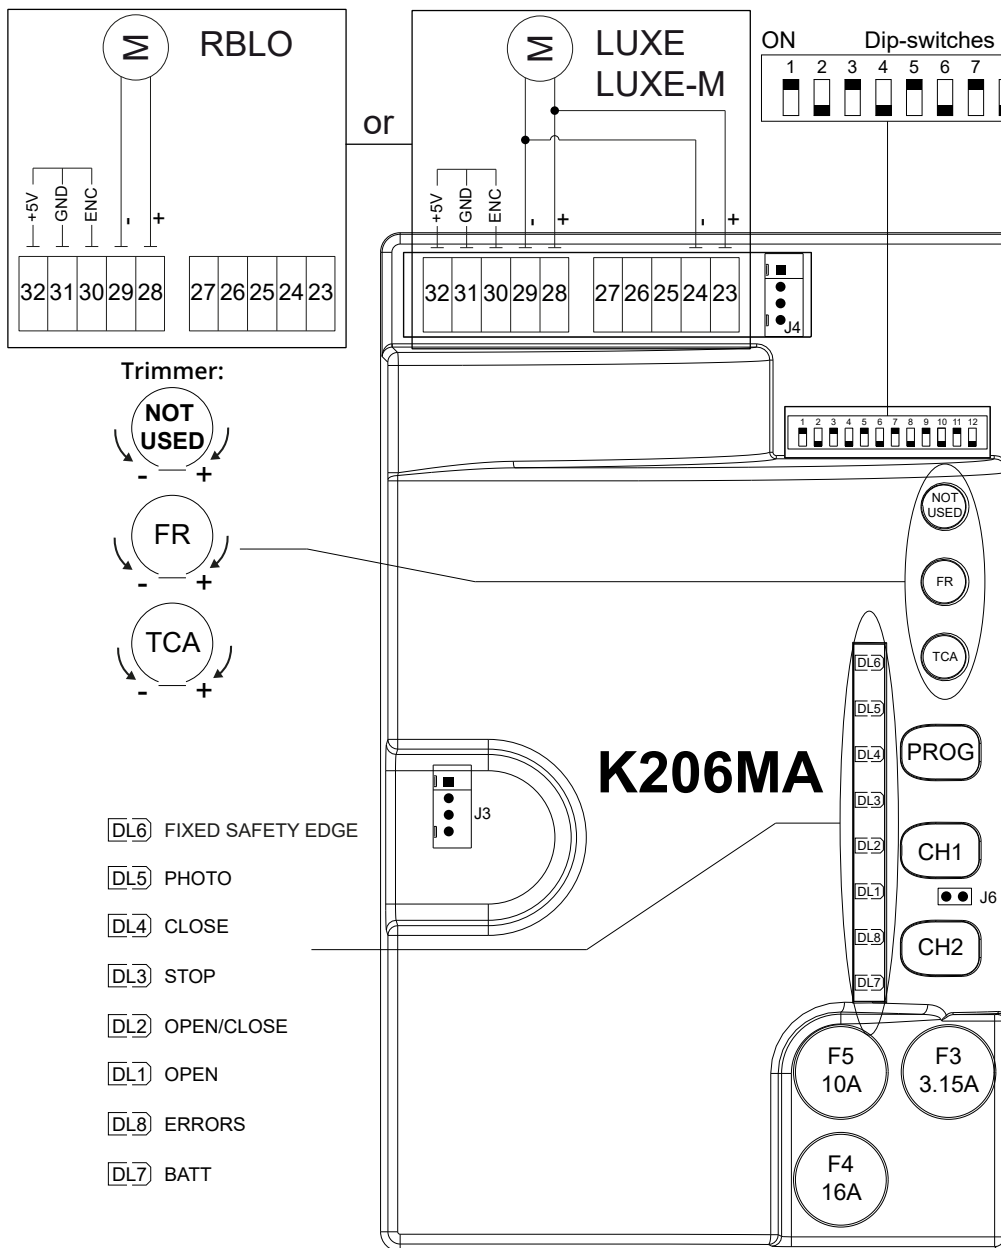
M RBLO

+5V GND ENC - +

| 32 | 31 | 30 | 29 | 28 | | 27 | 26 | 25 | 24 | 23 |
|---|---|---|---|---|---|---|---|---|---|---|

or

M LUXE LUXE-M

+5V GND ENC - + - +

| 32 | 31 | 30 | 29 | 28 | | 27 | 26 | 25 | 24 | 23 |
|---|---|---|---|---|---|---|---|---|---|---|

J4

ON Dip-switches
1 2 3 4 5 6 7

1 2 3 4 5 6 7 8 9 10 11 12

Trimmer:
NOT USED
- +
FR
- +
TCA
- +

NOT USED
FR
TCA

DL6 DL5 DL4 DL3 DL2 DL1 DL8 DL7

PROG
K206MA
J3
CH1
J6
CH2

DL6 FIXED SAFETY EDGE
DL5 PHOTO
DL4 CLOSE
DL3 STOP
DL2 OPEN/CLOSE
DL1 OPEN
DL8 ERRORS
DL7 BATT

F5 10A
F3 3.15A
F4 16A